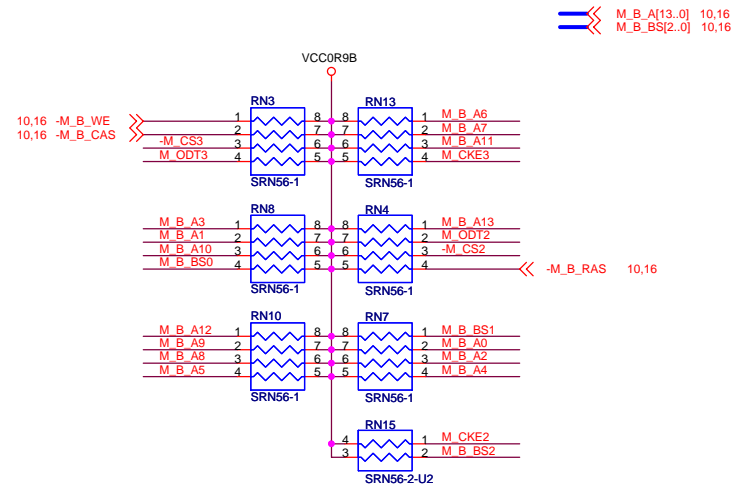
M_B_A[13..0] 10,16
M_B_BS[2..0] 10,16

VCC0R9B

10,16 -M_B_WE
10,16 -M_B_CAS
-M_CS3
M_ODT3

RN3
1 8
2 7
3 6
4 5
SRN56-1

RN13
8 1
7 2
6 3
5 4
SRN56-1

M_B_A6
M_B_A7
M_B_A11
M_CKE3

M_B_A3
M_B_A1
M_B_A10
M_B_BS0

RN8
1 8
2 7
3 6
4 5
SRN56-1

RN4
8 1
7 2
6 3
5 4
SRN56-1

M_B_A13
M_ODT2
-M_CS2

-M_B_RAS 10,16

M_B_A12
M_B_A9
M_B_A8
M_B_A5

RN10
1 8
2 7
3 6
4 5
SRN56-1

RN7
8 1
7 2
6 3
5 4
SRN56-1

M_B_BS1
M_B_A0
M_B_A2
M_B_A4

RN15
4 1
3 2
SRN56-2-U2

M_CKE2
M_B_BS2